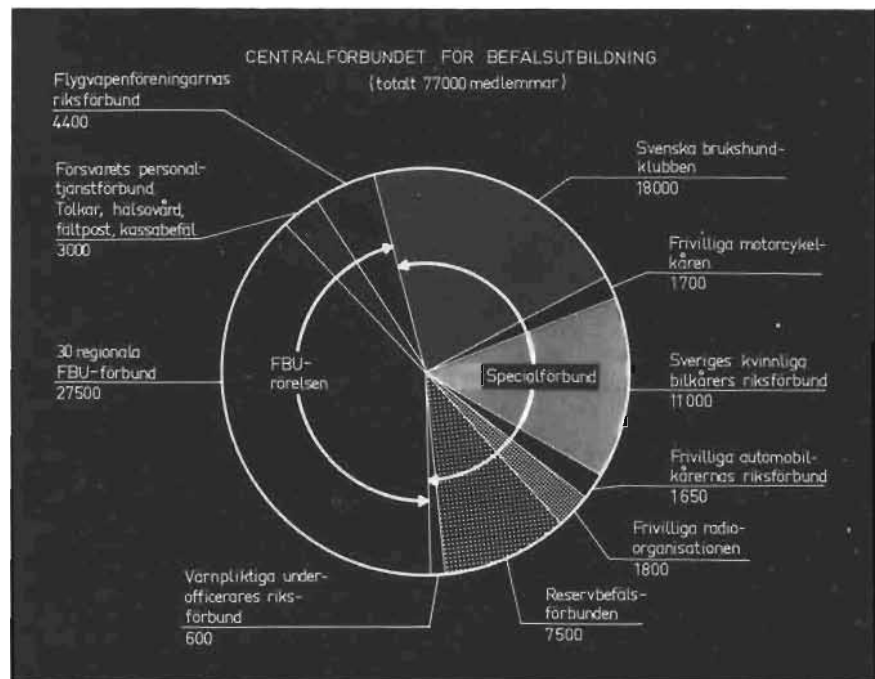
CENTRALFÖRBUNDET FÖR BEFALSUTBILDNING
(totalt 77000 medlemmar)

Flygvapenföreningarnas riksförbund
4400

Försvarets personaltjänstförbund
Tolkar, hälsovård, fältpost, kassabefäl
3000

30 regionala FBU-förbund
27500

FBU-rörelsen

Specialförbund

Svenska brukshundklubben
18000

Frivilliga motorcykelkåren
1700

Sveriges kvinnliga bilkårers riksförbund
11000

Frivilliga automobilkårernas riksförbund
1650

Frivilliga radioorganisationen
1800

Reservbefälsförbunden
7500

Värnpliktiga underofficerares riksförbund
600